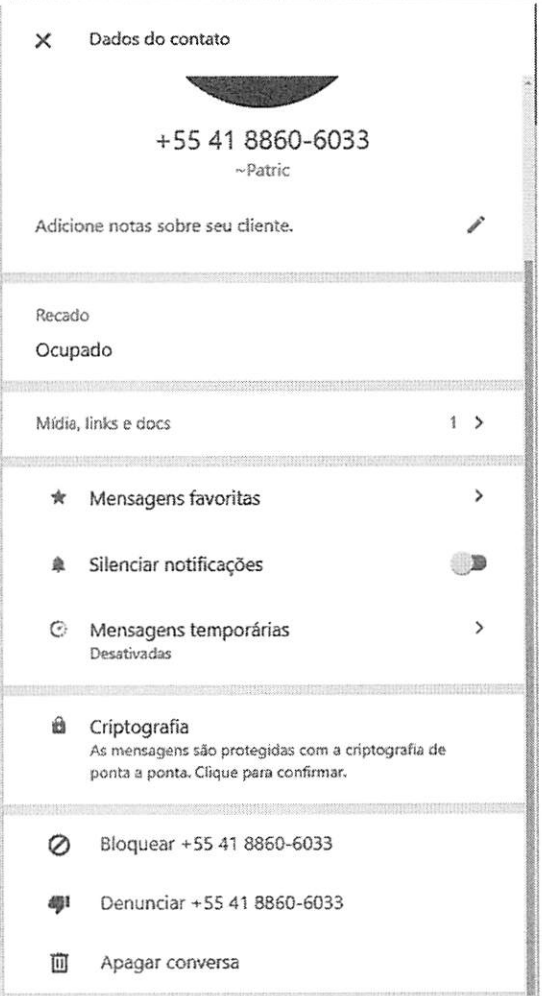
Dados do contato

+55 41 8860-6033
~Patric

Adicione notas sobre seu cliente.

Recado
Ocupado

Mídia, links e docs 1 >

Mensagens favoritas >

Silenciar notificações

Mensagens temporárias >
Desativadas

Criptografia
As mensagens são protegidas com a criptografia de ponta a ponta. Clique para confirmar.

Bloquear +55 41 8860-6033

Denunciar +55 41 8860-6033

Apagar conversa